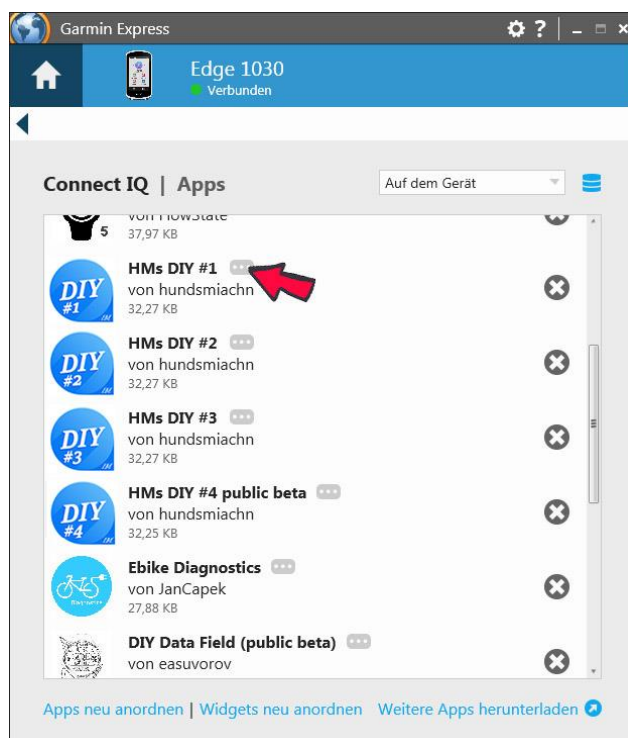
Garmin Express

Edge 1030
Verbunden

Connect IQ | Apps

Auf dem Gerät

5
von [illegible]
37,97 KB

DIY #1
HMs DIY #1
von hundsmiachn
32,27 KB

DIY #2
HMs DIY #2
von hundsmiachn
32,27 KB

DIY #3
HMs DIY #3
von hundsmiachn
32,27 KB

DIY #4
HMs DIY #4 public beta
von hundsmiachn
32,25 KB

Ebike Diagnostics
von JanCapek
27,88 KB

DIY Data Field (public beta)
von easuvorov

Apps neu anordnen | Widgets neu anordnen Weitere Apps herunterladen